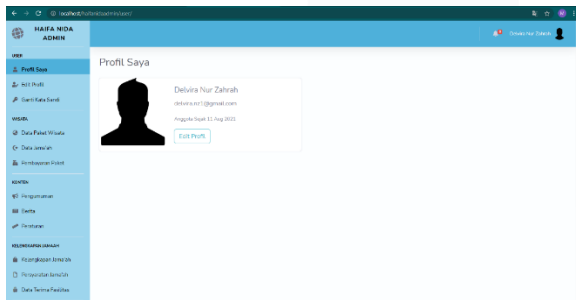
localhost/haifanidaadmin/user/

HAIFA NIDA ADMIN

Delvira Nur Zahrah

USER

Profil Saya

Edit Profil

Ganti Kata Sandi

WISATA

Data Paket Wisata

Data Jamaah

Pembayaran Paket

KONTEN

Pengumuman

Berita

Panduan

KELENGKAPAN JAMAAH

Kelengkapan Jamaah

Penyerahan Jamaah

Data Terima Fasilitas

Profil Saya

Delvira Nur Zahrah

delvira.nz1@gmail.com

Anggota Sejak 11 Aug 2021

Edit Profil